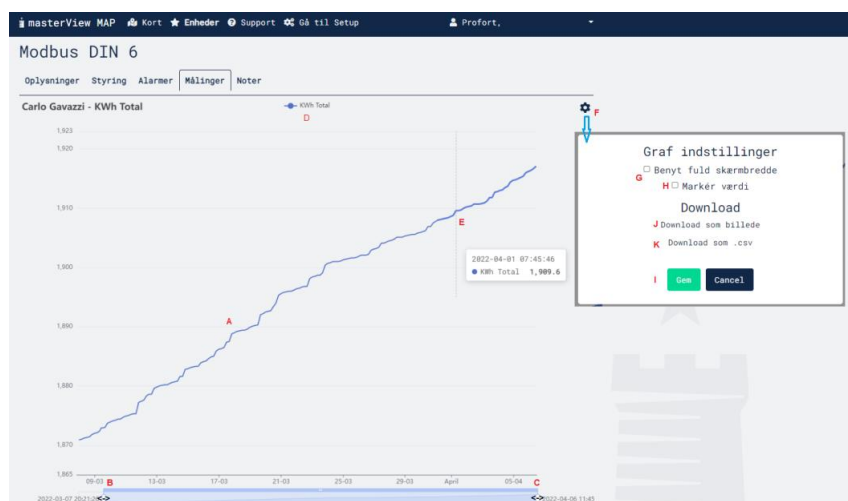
masterView MAP   Kort   Enheder   Support   Gå til Setup   Profort,

Modbus DIN 6

Oplysninger   Styring   Alarmer   Målinger   Noter

Carlo Gavazzi - KWh Total

KWh Total
D

F

1,923
1,920
1,910
1,900
1,890
1,880
1,870
1,865

A

E

2022-04-01 07:45:46
● KWh Total   1,909.6

09-03   13-03   17-03   21-03   25-03   29-03   April   05-04

B   C

2022-03-07 20:21:2   2022-04-06 11:45

Graf indstillinger

G ☐ Benyt fuld skærmbredde
H ☐ Markér værdi

Download

J Download som billede
K Download som .csv

I   Gem   Cancel